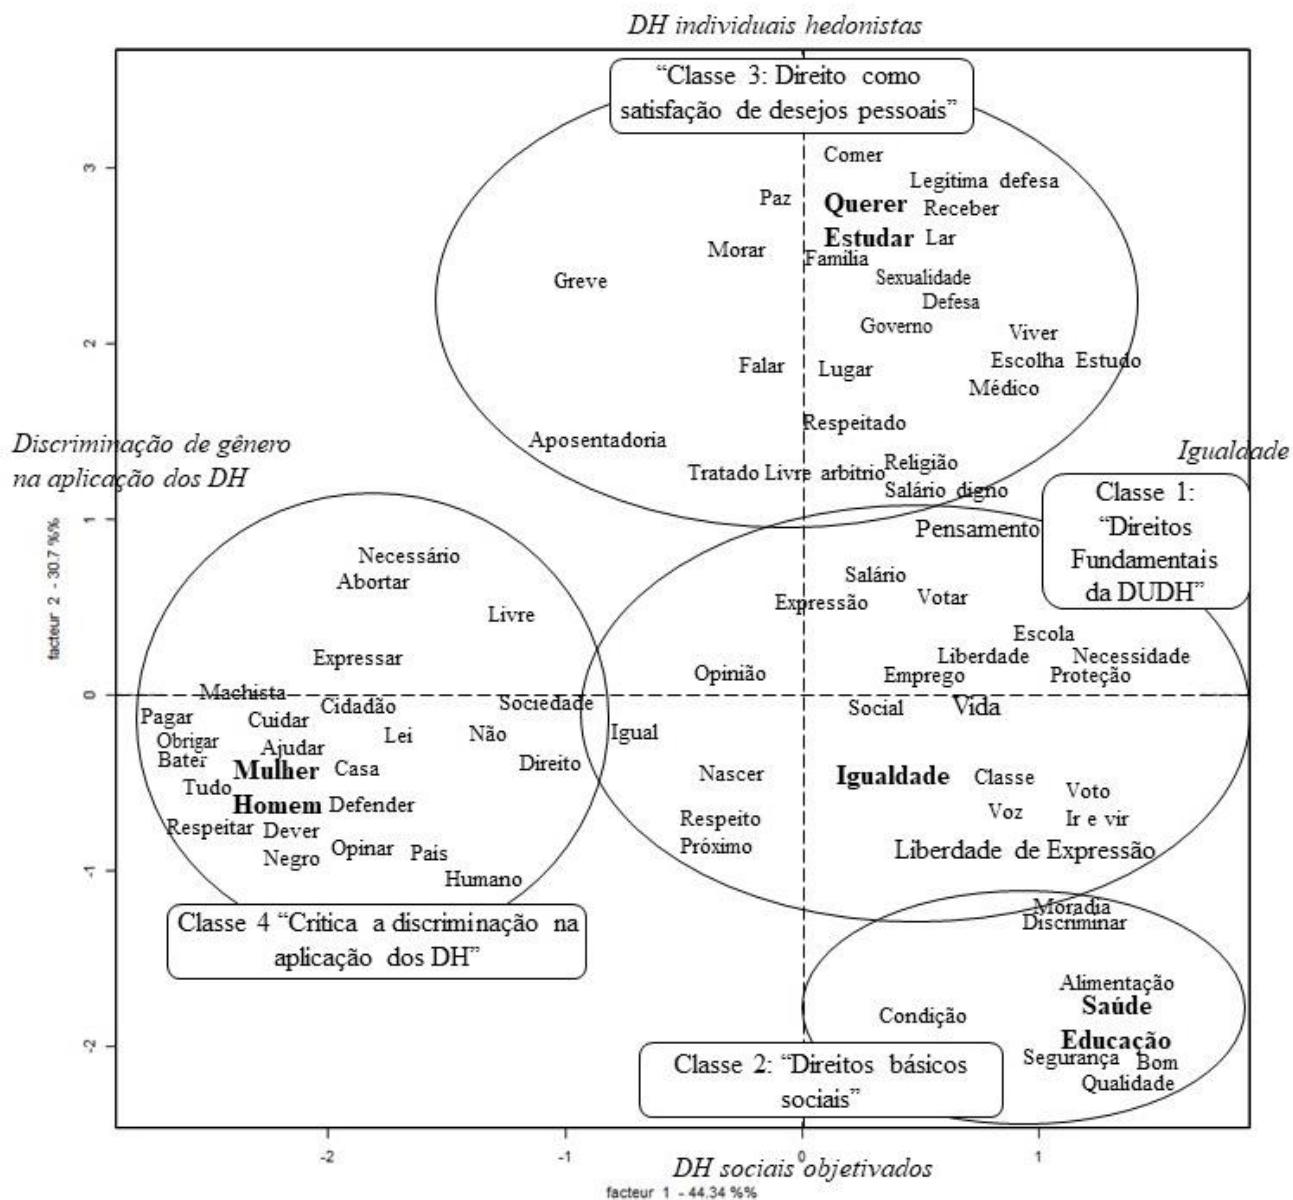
DH individuais hedonistas

"Classe 3: Direito como satisfação de desejos pessoais"

Comer
Legitima defesa
Paz
Querer
Receber
Estudar
Lar
Morar
Familia
Greve
Sexualidade
Defesa
Governo
Viver
Escolha
Estudo
Falar
Lugar
Médico
Respeitado
Aposentadoria
Religião
Tratado
Livre arbítrio
Salário digno

Discriminação de gênero na aplicação dos DH

Igualdade

Classe 1: "Direitos Fundamentais da DUDH"

Pensamento
Necessário
Abortar
Salário
Expressão
Votar
Livre
Escola
Liberdade
Necessidade
Expressar
Opinião
Emprego
Proteção
Machista
Sociedade
Social
Vida
Pagar
Cuidar
Cidadão
Obrigar
Ajudar
Lei
Não
Igual
Bater
Direito
Mulher
Casa
Nascer
Igualdade
Classe
Tudo
Voto
Homem
Defender
Voz
Respeitar
Dever
Respeito
Ir e vir
Negro
Opinar
País
Próximo
Liberdade de Expressão
Humano

Classe 4 "Critica a discriminação na aplicação dos DH"

Moradia
Discriminar
Alimentação
Saúde
Condição
Educação
Segurança
Bom
Qualidade

Classe 2: "Direitos básicos sociais"

3
2
1
0
-1
-2
-2
-1
0
1

facteur 2 - 30.7 %%

DH sociais objetivados
facteur 1 - 44.34 %%